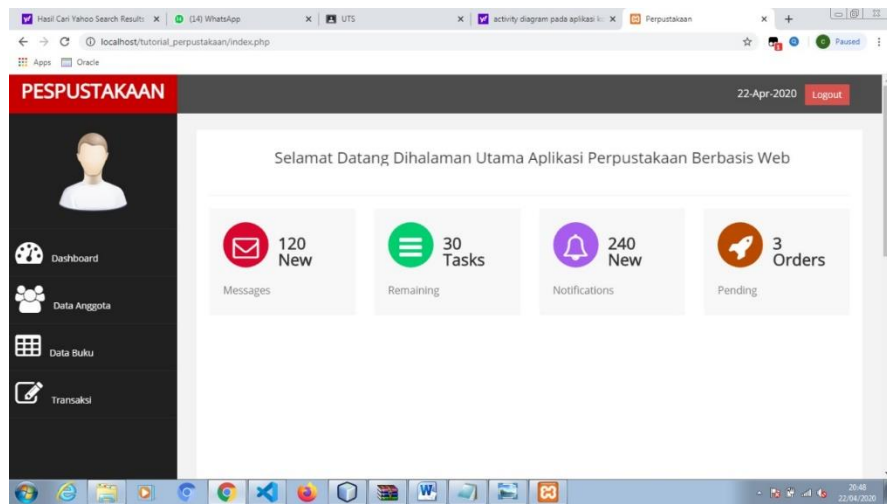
Hasil Cari Yahoo Search Results ×
(14) WhatsApp ×
UTS ×
activity diagram pada aplikasi ×
Perpustakaan ×
+

localhost/tutorial_perpustakaan/index.php

Paused

Apps
Oracle

PESPUSTAKAAN

22-Apr-2020
Logout

Dashboard

Data Anggota

Data Buku

Transaksi

Selamat Datang Dihalaman Utama Aplikasi Perpustakaan Berbasis Web

120 New

Messages

30 Tasks

Remaining

240 New

Notifications

3 Orders

Pending

20:48
22/04/2020